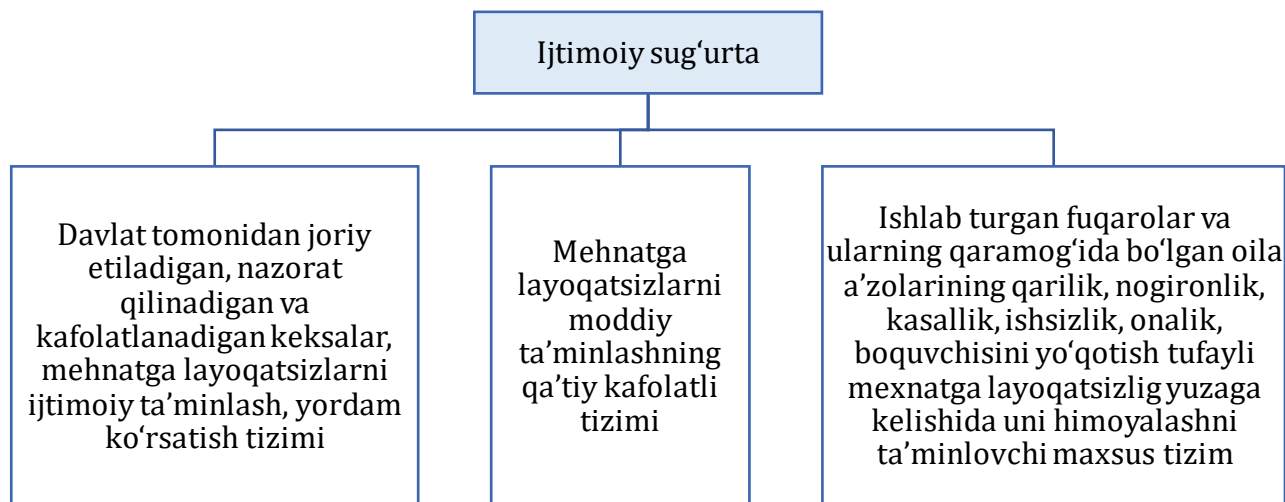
Ijtimoiy sug‘urta

Davlat tomonidan joriy etiladigan, nazorat qilinadigan va kafolatlanadigan keksalar, mehnatga layoqatsizlarni ijtimoiy ta’minlash, yordam ko‘rsatish tizimi

Mehnatga layoqatsizlarni moddiy ta’minlashning qa’tiy kafolatli tizimi

Ishlab turgan fuqarolar va ularning qaramog‘ida bo‘lgan oila a’zolarining qarilik, nogironlik, kasallik, ishsizlik, onalik, boquvchisini yo‘qotish tufayli mexnatga layoqatsizlig yuzaga kelishida uni himoyalashni ta’minlovchi maxsus tizim